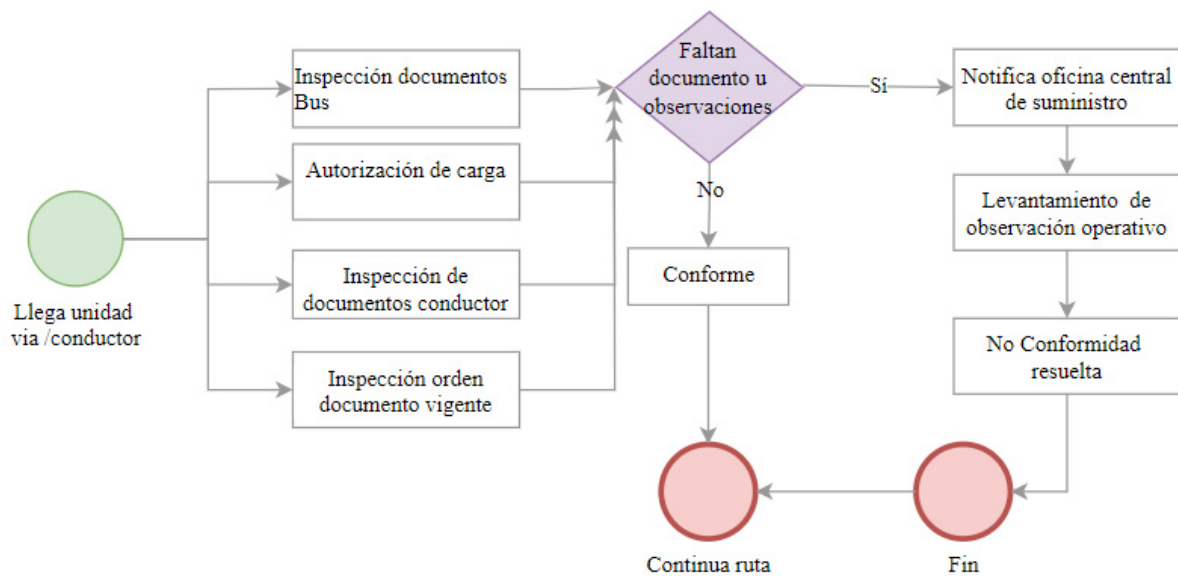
Llega unidad via /conductor

Inspección documentos Bus

Autorización de carga

Inspección de documentos conductor

Inspección orden documento vigente

Faltan documento u observaciones

Sí

No

Conforme

Notifica oficina central de suministro

Levantamiento de observación operativo

No Conformidad resuelta

Fin

Continua ruta